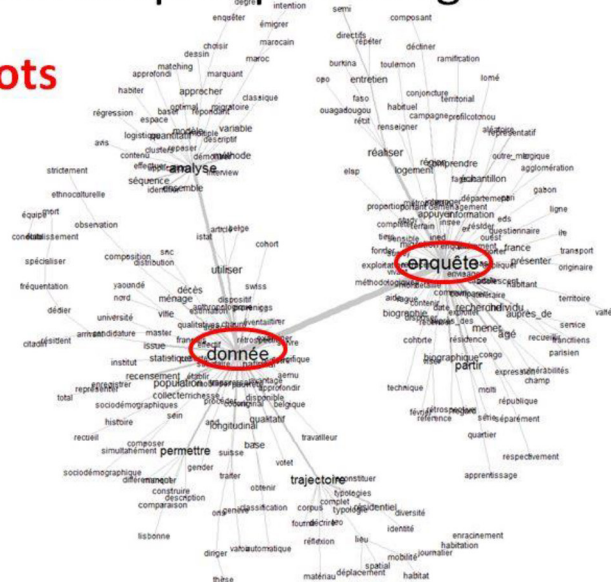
ots

degré intention semi composant
enquêter émigrer directifs répéter décliner
choisir marocain ramification
dessin maroc burkina toulemon
matching marquant lomé
approfondi opo entretien
habiter approcher classique conjoncture territorial
régression espace baser optimal répondant migratoire faso habituel
logistique quantitatif variable ouagadougou campagne prefilcotonou
avis descriptif retirer renseigner représentatif
contenu cluster reposer démarche méthode
effectuer analyse réaliser outre_mer ique
séquence interview agglomération
identifier ensemble régionprendre
strictement elsp logement échantillon
ethnoculturelle gabon
équipement département
observation ligne
conditionnement appuyer information eds
istat belge questionnaire ile
spécialiser composition snc cohort transport
distribution enquête france originaire
fréquentation utiliser présenter
yaoundé décès swiss exploitation
nord ménage dispositif méthodologique habitant
dédier université ville territoire
individu auprès_de
amiante candidature master qualitatif biographie service
citadin résident fonctionnaire ménage âge recueil
institut statistique donnée cohorte résidence
parisien
recensement population semu biographique
représenter approfondir partir vulnérabilités
total champ
collecter richesse disponible technique
sociodémographiques république
histoire qualitatif belgique réference séparément
longitudinal
recueil quartier
composer travailleur
simultanément permettre suisse base
respectivement
sociodémographique gender volet
différencier traiter apprentissage
construire obtenir trajectoire constituer
description typologies
comparaison complet
classification corpus résidentiel diversité
fournir décrire identité
lisbonne enracinement
réflexion lieu habitation
diriger variable automatique mobilité journalier
spatial
thèse matériau déplacement habitat